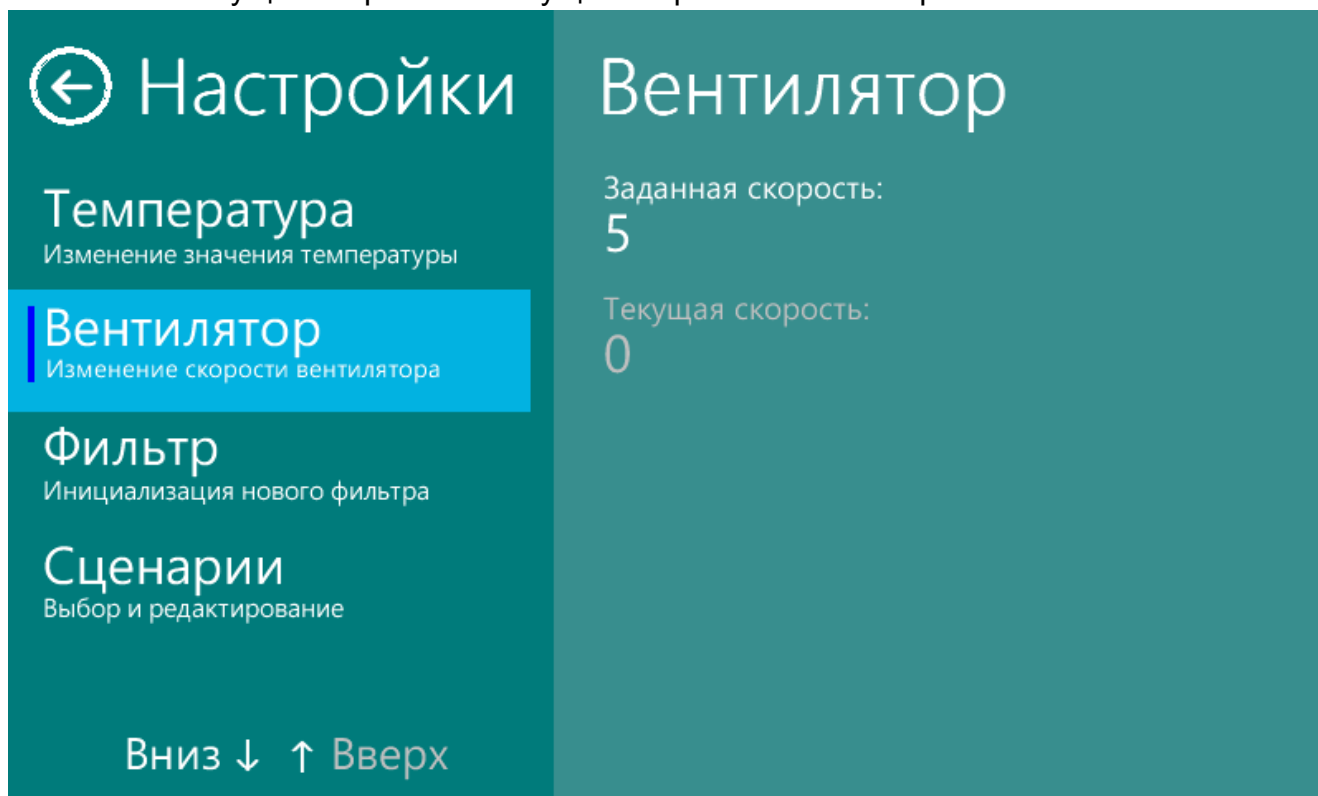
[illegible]

Настройки

Температура
Изменение значения температуры

Вентилятор
Изменение скорости вентилятора

Фильтр
Инициализация нового фильтра

Сценарии
Выбор и редактирование

Вниз ↓ ↑ Вверх

Вентилятор

Заданная скорость:
5

Текущая скорость:
0